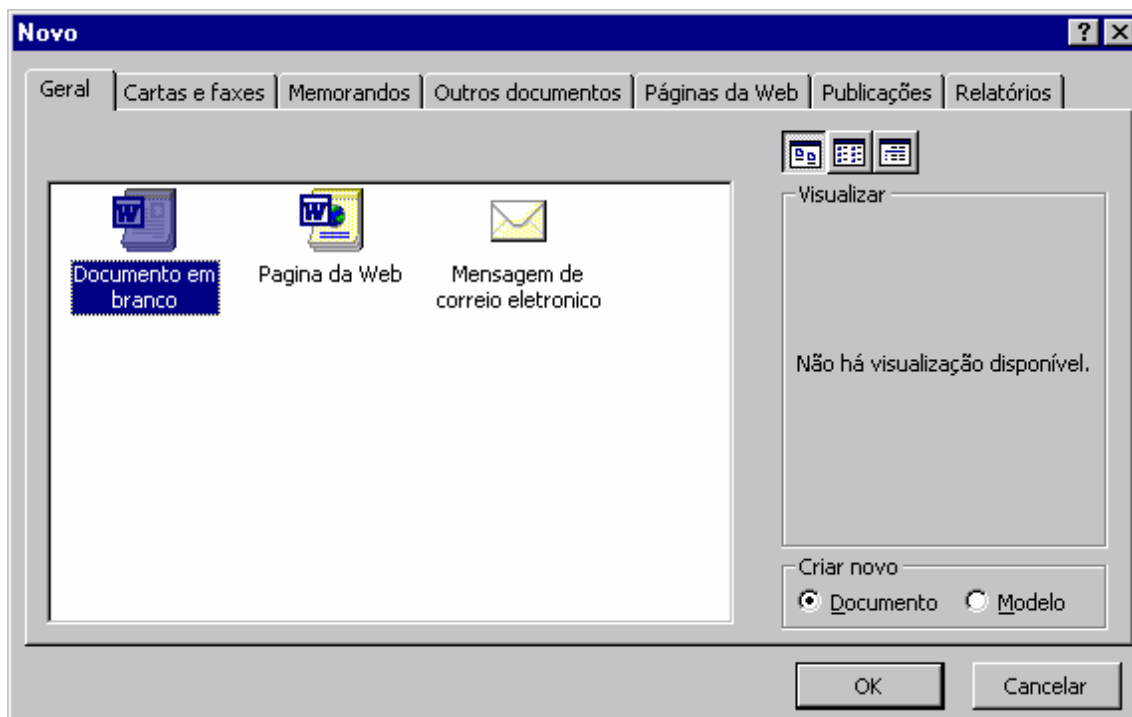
Novo

? X

Geral | Cartas e faxes | Memorandos | Outros documentos | Páginas da Web | Publicações | Relatórios

Documento em branco

Pagina da Web

Mensagem de correio eletronico

Visualizar

Não há visualização disponível.

Criar novo

Documento

Modelo

OK

Cancelar